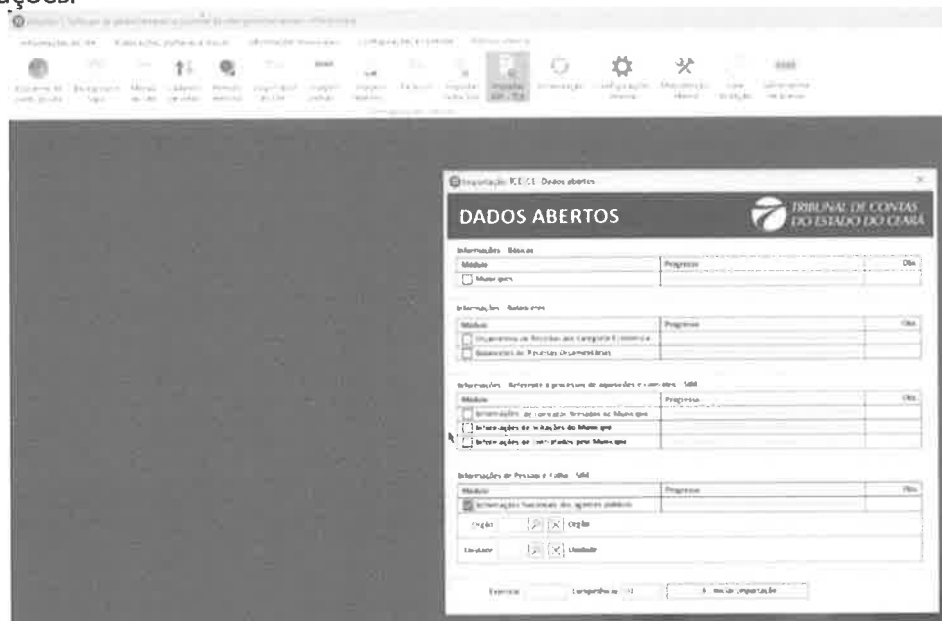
ações.

Importação TCE - Dados abertos

DADOS ABERTOS

TRIBUNAL DE CONTAS DO ESTADO DO CEARÁ

Informações Básicas

| Módulo | Progresso | Obs |
|---|---|---|
| Municípios | | |

Informações Balancetes

| Módulo | Progresso | Obs |
|---|---|---|
| Orçamentos de Receitas por Categoria Econômica | | |
| Balancetes de Receitas Orçamentárias | | |

Informações Referente a processos de aquisições e contratos - SIM

| Módulo | Progresso | Obs |
|---|---|---|
| Informações de contratos firmados do Município | | |
| Informações de licitações do Município | | |
| Informações de contratados pelo Município | | |

Informações de Pessoal e Folha - SIM

| Módulo | Progresso | Obs |
|---|---|---|
| Informações funcionais dos agentes públicos | | |

Órgão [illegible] Órgão

Unidade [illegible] Unidade

Exercício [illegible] Competência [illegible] Iniciar importação